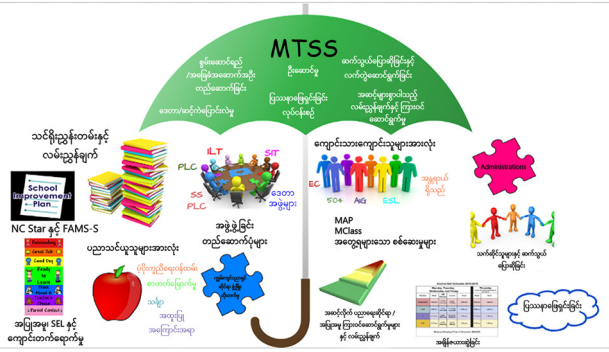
MTSS

စွမ်းဆောင်ရည် /အခြေခံအကောက်အပိုး ထည့်ဆောင်ခြင်း

ဦးဆောင်မှု

ဆက်သွယ်ပြောဆိုခြင်းနှင့် လက်တွဲဆောင်ရွက်ခြင်း

ပြဿနာဖြေရှင်းခြင်း လုပ်ငန်းစဉ်

အဆင့်များစွာပါသည့် လမ်းညွှန်မှုများနှင့် ကြားဝင်ဆောင်ရွက်မှု

ဒေသ/ဆင့်ကဲပြောင်းလဲမှု

သင်ရိုးညွှန်းတမ်းနှင့် လမ်းညွှန်ချက်

School Improvement Plan

NC Star နှင့် FAMS-S

ILT

SIT

PLC

SS PLC

ဒေသ အဖွဲ့များ

အဖွဲ့ဖွဲ့ခြင်း တည်ဆောက်ပုံများ

ကျောင်းသားကျောင်းသူများအားလုံး

EC

504

AIG

ESL

အမှုထမ်း ရှိသည်

Administrators

ပညာသင်ယူသူများအားလုံး

Outstanding
Great Job
Good Day
Ready to Learn
Make Better Choices
Teacher's Choice
Parent Contact

အပြုအမူ SEL နှင့် ကျောင်းတက်ရောက်မှု

ပုံပြောင်းလိုရောင်အပ်စေ

စာတတ်မြောက်မှု

သင်္ချာ

အတွေးပြု အကြောင်းအရာ

ကျွမ်းကျင်မှုမြင့်မား အိုင်ဒီ ခြေလှမ်း

MAP
MClass
အတွေ့များသော စစ်ဆေးမှုများ

အဆင့်လိုက် ပညာရေးဆိုင်ရာ / အပြုအမူ ကြားဝင်ဆောင်ရွက်မှုများ နှင့် လမ်းညွှန်ချက်

သက်ဆိုင်သူများနှင့် ဆက်သွယ် ပြောဆိုခြင်း

ပြဿနာဖြေရှင်းခြင်း

အချိန်ဇယားဆွဲခြင်း